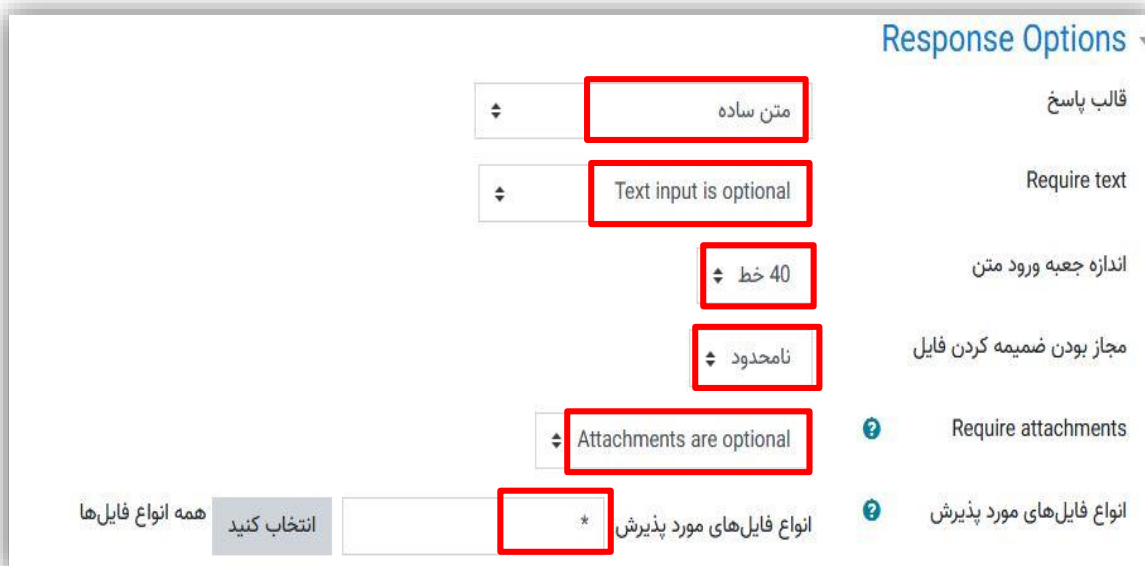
Response Options

قالب پاسخ
متن ساده

Require text
Text input is optional

اندازه جعبه ورود متن
40 خط

مجاز بودن ضمیمه کردن فایل
نامحدود

Require attachments
Attachments are optional

انواع فایل‌های مورد پذیرش
*
انواع فایل‌های مورد پذیرش
انتخاب کنید
همه انواع فایل‌ها